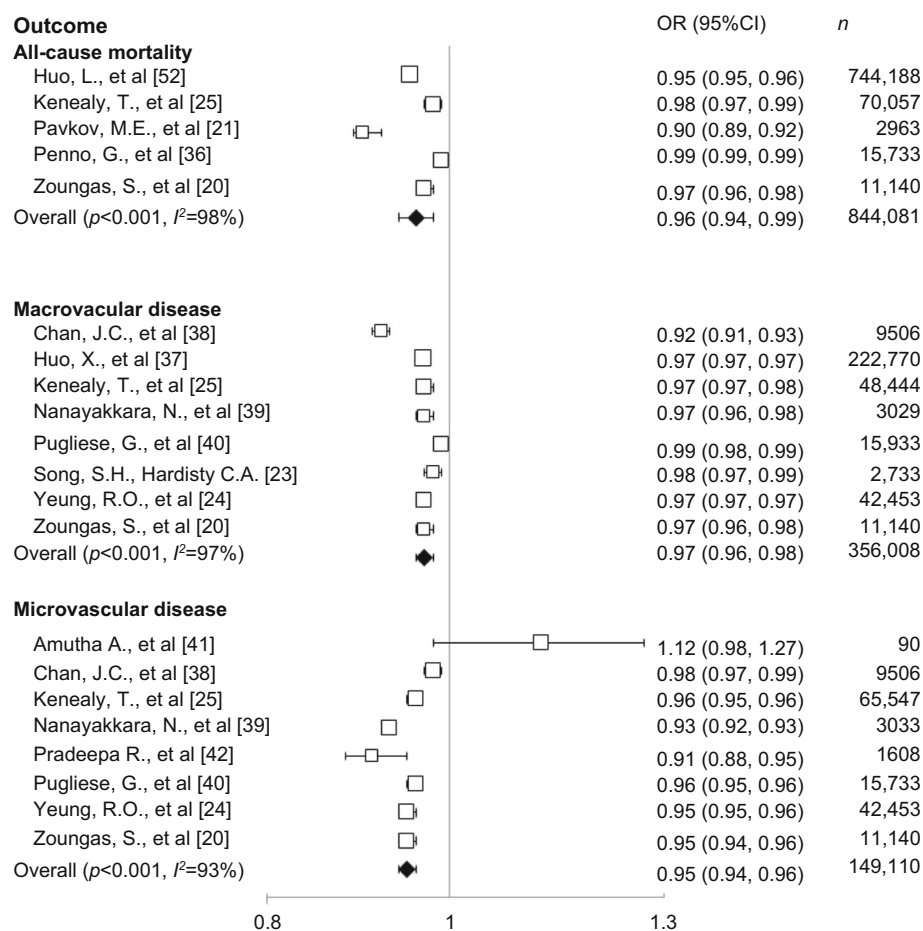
| Outcome | OR (95%CI) | *n* |
|---|---|---|
| **All-cause mortality** | | |
| Huo, L., et al [52] | 0.95 (0.95, 0.96) | 744,188 |
| Kenealy, T., et al [25] | 0.98 (0.97, 0.99) | 70,057 |
| Pavkov, M.E., et al [21] | 0.90 (0.89, 0.92) | 2963 |
| Penno, G., et al [36] | 0.99 (0.99, 0.99) | 15,733 |
| Zoungas, S., et al [20] | 0.97 (0.96, 0.98) | 11,140 |
| Overall (*p*<0.001, $I^2$=98%) | 0.96 (0.94, 0.99) | 844,081 |
| **Macrovacular disease** | | |
| Chan, J.C., et al [38] | 0.92 (0.91, 0.93) | 9506 |
| Huo, X., et al [37] | 0.97 (0.97, 0.97) | 222,770 |
| Kenealy, T., et al [25] | 0.97 (0.97, 0.98) | 48,444 |
| Nanayakkara, N., et al [39] | 0.97 (0.96, 0.98) | 3029 |
| Pugliese, G., et al [40] | 0.99 (0.98, 0.99) | 15,933 |
| Song, S.H., Hardisty C.A. [23] | 0.98 (0.97, 0.99) | 2,733 |
| Yeung, R.O., et al [24] | 0.97 (0.97, 0.97) | 42,453 |
| Zoungas, S., et al [20] | 0.97 (0.96, 0.98) | 11,140 |
| Overall (*p*<0.001, $I^2$=97%) | 0.97 (0.96, 0.98) | 356,008 |
| **Microvascular disease** | | |
| Amutha A., et al [41] | 1.12 (0.98, 1.27) | 90 |
| Chan, J.C., et al [38] | 0.98 (0.97, 0.99) | 9506 |
| Kenealy, T., et al [25] | 0.96 (0.95, 0.96) | 65,547 |
| Nanayakkara, N., et al [39] | 0.93 (0.92, 0.93) | 3033 |
| Pradeepa R., et al [42] | 0.91 (0.88, 0.95) | 1608 |
| Pugliese, G., et al [40] | 0.96 (0.95, 0.96) | 15,733 |
| Yeung, R.O., et al [24] | 0.95 (0.95, 0.96) | 42,453 |
| Zoungas, S., et al [20] | 0.95 (0.94, 0.96) | 11,140 |
| Overall (*p*<0.001, $I^2$=93%) | 0.95 (0.94, 0.96) | 149,110 |

0.8 1 1.3